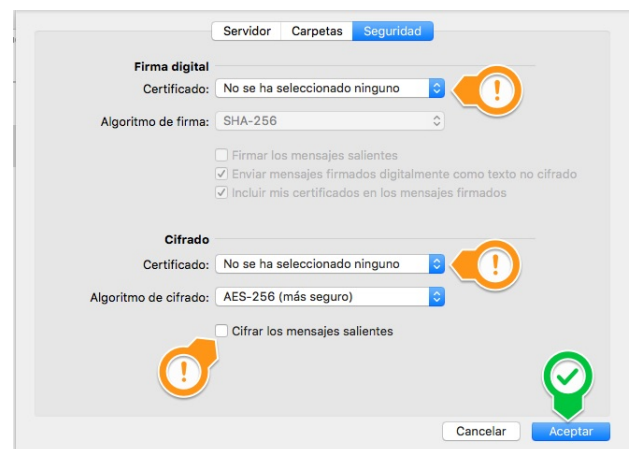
Servidor | Carpetas | Seguridad

Firma digital
Certificado: No se ha seleccionado ninguno
Algoritmo de firma: SHA-256
Firmar los mensajes salientes
Enviar mensajes firmados digitalmente como texto no cifrado
Incluir mis certificados en los mensajes firmados

Cifrado
Certificado: No se ha seleccionado ninguno
Algoritmo de cifrado: AES-256 (más seguro)
Cifrar los mensajes salientes

Cancelar
Aceptar